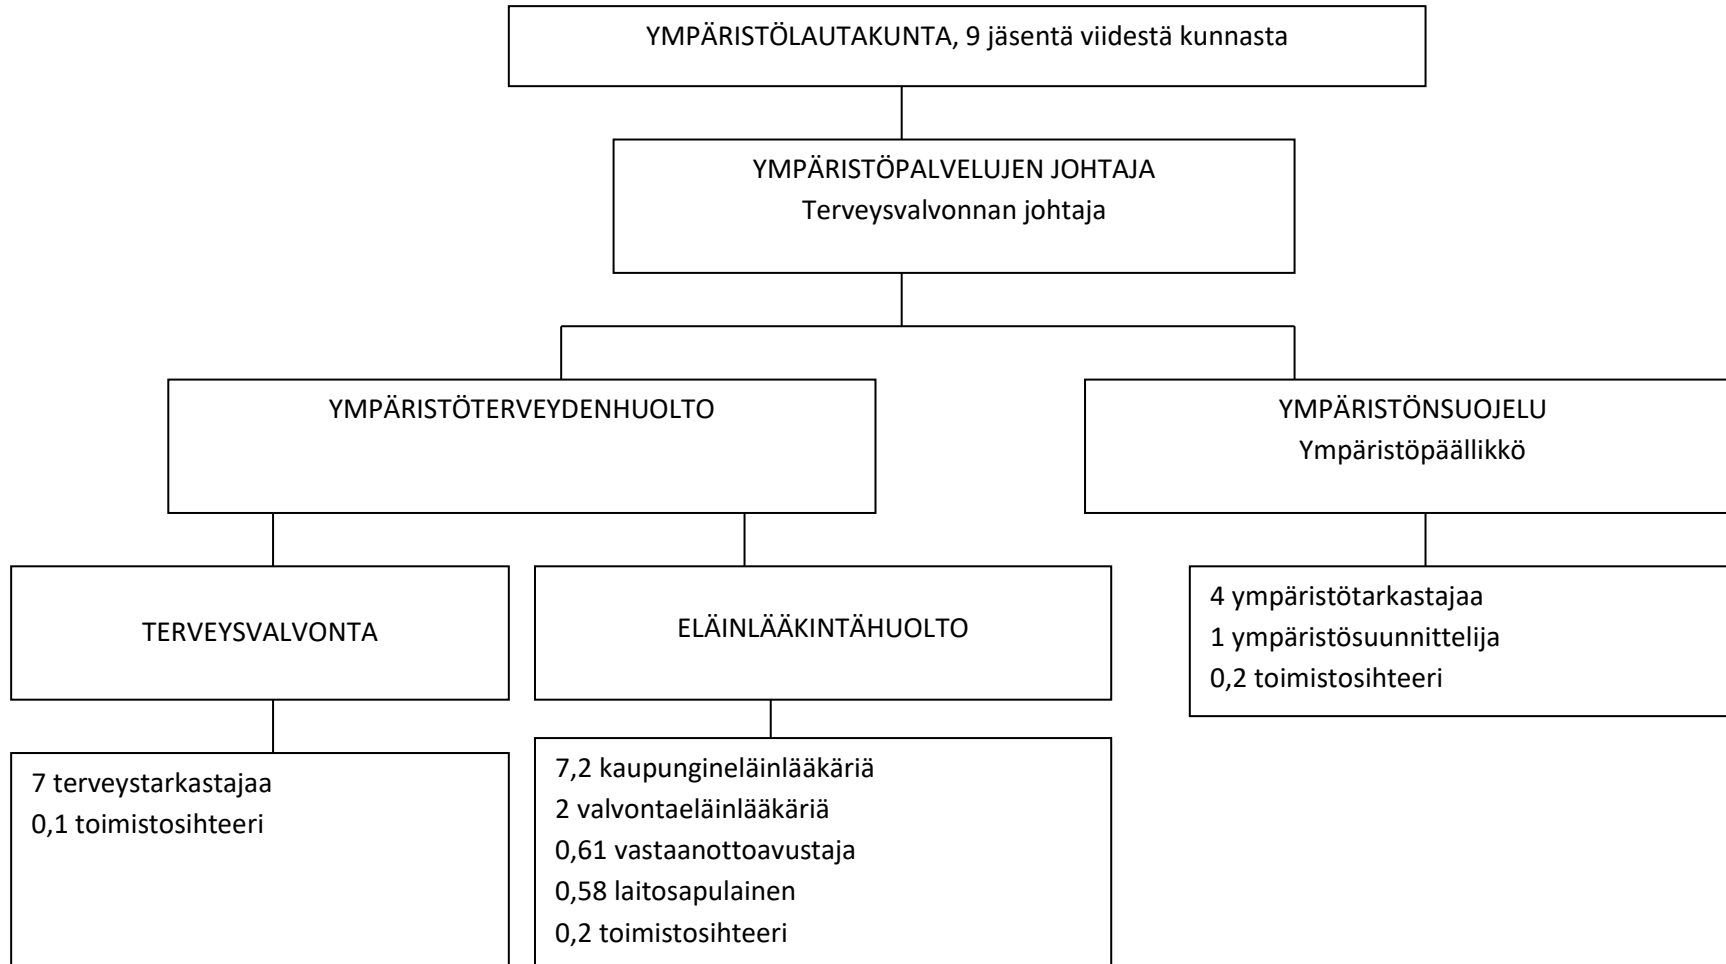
YMPÄRISTÖLAUTAKUNTA, 9 jäsentä viidestä kunnasta

YMPÄRISTÖPALVELUJEN JOHTAJA
Terveysvalvonnan johtaja

YMPÄRISTÖTERVEYDENHUOLTO

YMPÄRISTÖNSUOJELU
Ympäristöpäällikkö

TERVEYSVALVONTA

ELÄINLÄÄKINTÄHUOLTO

4 ympäristötarkastajaa
1 ympäristösuunnittelija
0,2 toimistosihteeri

7 terveystarkastajaa
0,1 toimistosihteeri

7,2 kaupungineläinlääkäriä
2 valvontaeläinlääkäriä
0,61 vastaanottoavustaja
0,58 laitosapulainen
0,2 toimistosihteeri